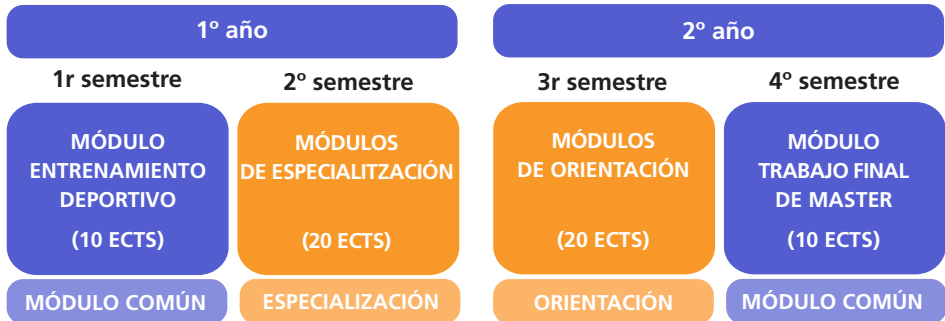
1º año

2º año

1r semestre

2º semestre

3r semestre

4º semestre

MÓDULO ENTRENAMIENTO DEPORTIVO

(10 ECTS)

MÓDULOS DE ESPECIALITZACIÓN

(20 ECTS)

MÓDULOS DE ORIENTACIÓN

(20 ECTS)

MÓDULO TRABAJO FINAL DE MASTER

(10 ECTS)

MÓDULO COMÚN

ESPECIALIZACIÓN

ORIENTACIÓN

MÓDULO COMÚN